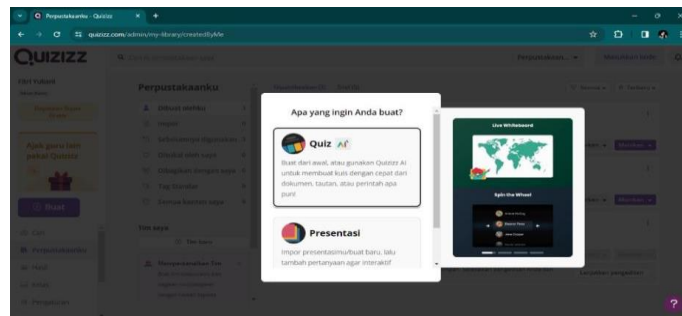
Perpustakaanku - Quizizz
quizizz.com/admin/my-library/createdByMe
QUIZIZZ
Perpustakaanku
Buat
Apa yang ingin Anda buat?
Quiz AI
Buat dari awal, atau gunakan Quizizz AI untuk membuat kuis dengan cepat dari dokumen, tautan, atau perintah apa pun!
Presentasi
Impor presentasimu/buat baru, lalu tambah pertanyaan agar interaktif
Live Whiteboard
Spin the Wheel
?